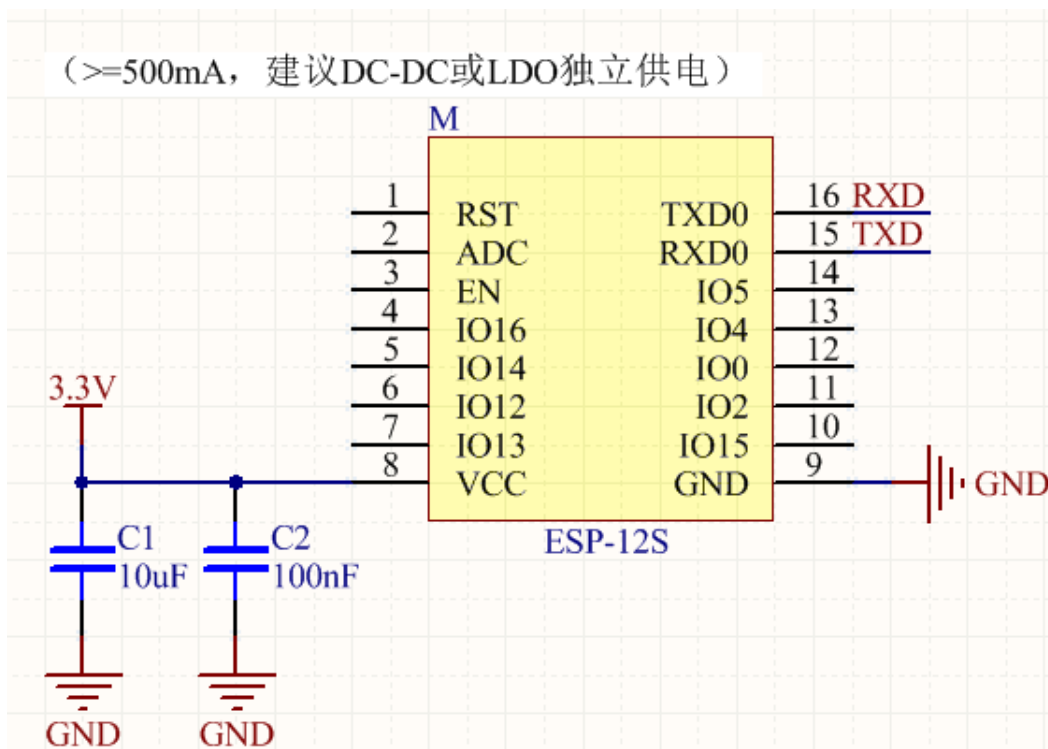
（>=500mA，建议DC-DC或LDO独立供电）

M

1 RST
2 ADC
3 EN
4 IO16
5 IO14
6 IO12
7 IO13
8 VCC

TXD0 16 RXD
RXD0 15 TXD
IO5 14
IO4 13
IO0 12
IO2 11
IO15 10
GND 9

ESP-12S

3.3V

C1
10uF

C2
100nF

GND
GND
GND